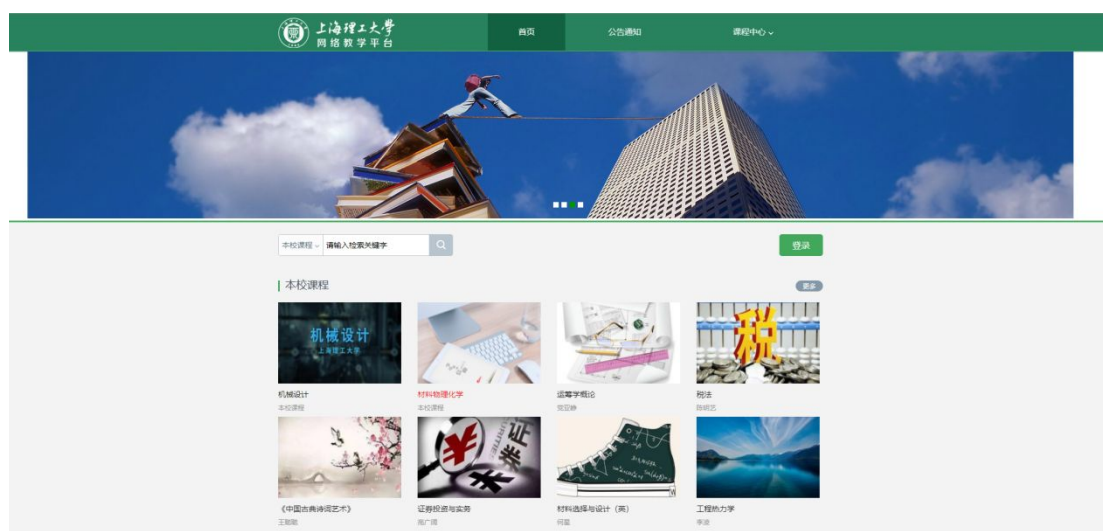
上海理工大學
网络教学平台

首页
公告通知
课程中心

本校课程
请输入检索关键字

登录

本校课程
更多

机械设计
上海理工大学

机械设计
本校课程

材料物理化学
本校课程

运筹学概论
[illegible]

税
税法
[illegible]

《中国古典诗词艺术》
王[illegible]

¥
证券投资与实务
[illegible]

材料选择与设计（英）
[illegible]

工程热力学
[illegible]